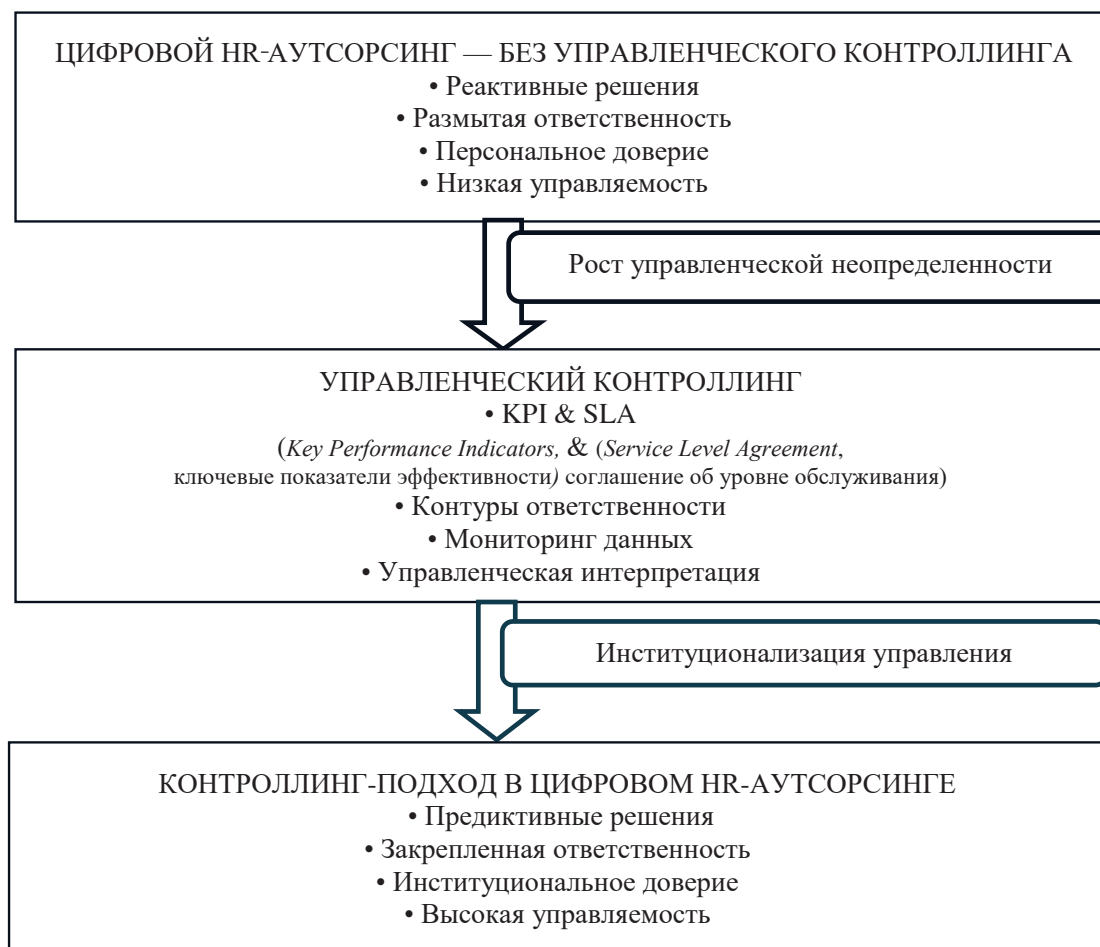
ЦИФРОВОЙ HR-АУТСОРСИНГ — БЕЗ УПРАВЛЕНЧЕСКОГО КОНТРОЛЛИНГА
• Реактивные решения
• Размытая ответственность
• Персональное доверие
• Низкая управляемость

Рост управленческой неопределенности

УПРАВЛЕНЧЕСКИЙ КОНТРОЛЛИНГ
• KPI & SLA
(Key Performance Indicators, & (Service Level Agreement,
ключевые показатели эффективности) соглашение об уровне обслуживания)
• Контуры ответственности
• Мониторинг данных
• Управленческая интерпретация

Институционализация управления

КОНТРОЛЛИНГ-ПОДХОД В ЦИФРОВОМ HR-АУТСОРСИНГЕ
• Предиктивные решения
• Закрепленная ответственность
• Институциональное доверие
• Высокая управляемость